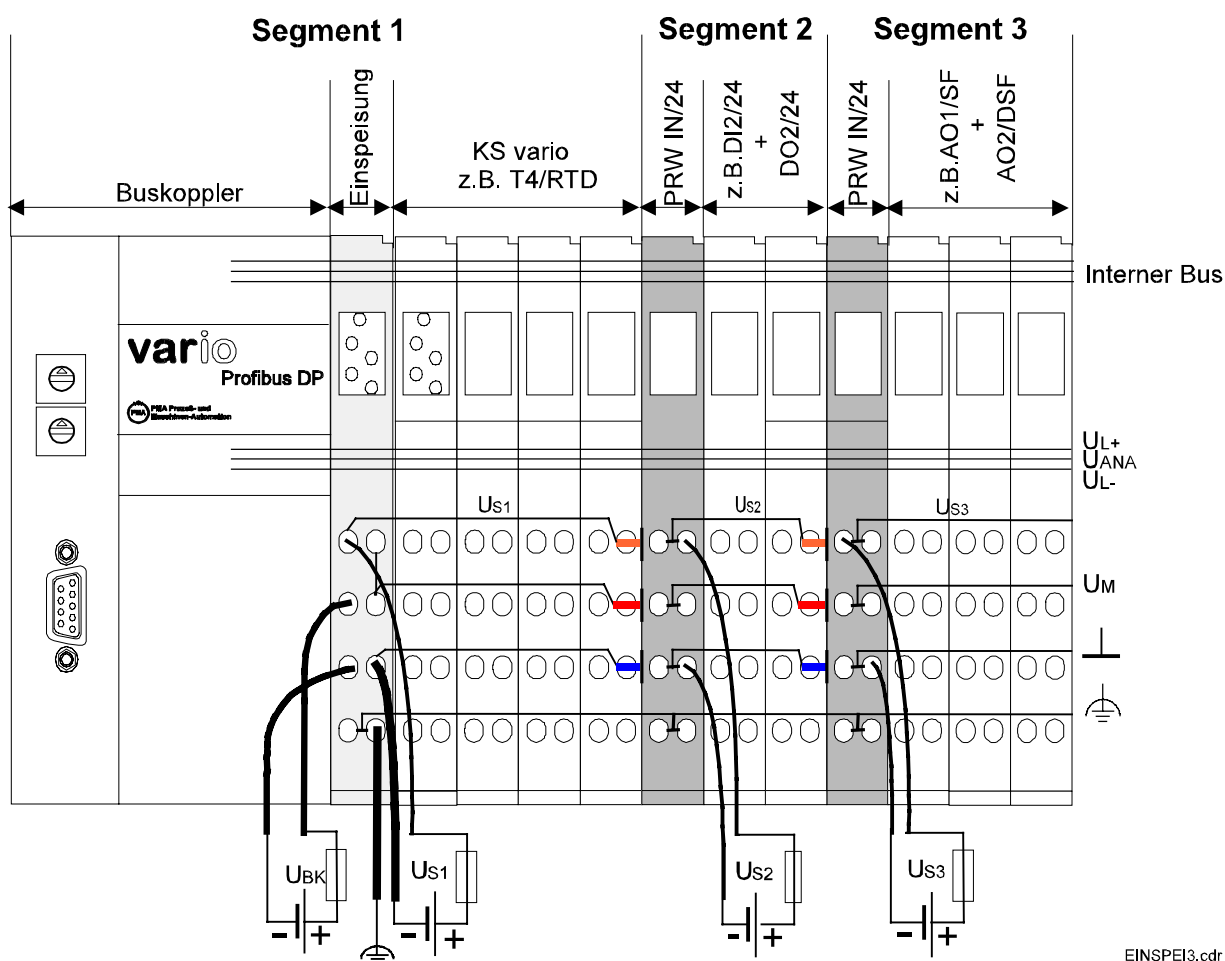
Segment 1

Segment 2

Segment 3

Buskoppler

Einspeisung

KS vario
z.B. T4/RTD

PRW IN/24

z.B.DI2/24
+
DO2/24

PRW IN/24

z.B.AO1/SF
+
AO2/DSF

Interner Bus

vario

Profibus DP

PMA Prozeß- und Maschinen-Automation

$U_{L+}$
$U_{ANA}$
$U_{L-}$

$U_{S1}$

$U_{S2}$

$U_{S3}$

$U_M$

$U_{BK}$

$U_{S1}$

$U_{S2}$

$U_{S3}$

- +

- +

- +

- +

EINSPEI3.cdr